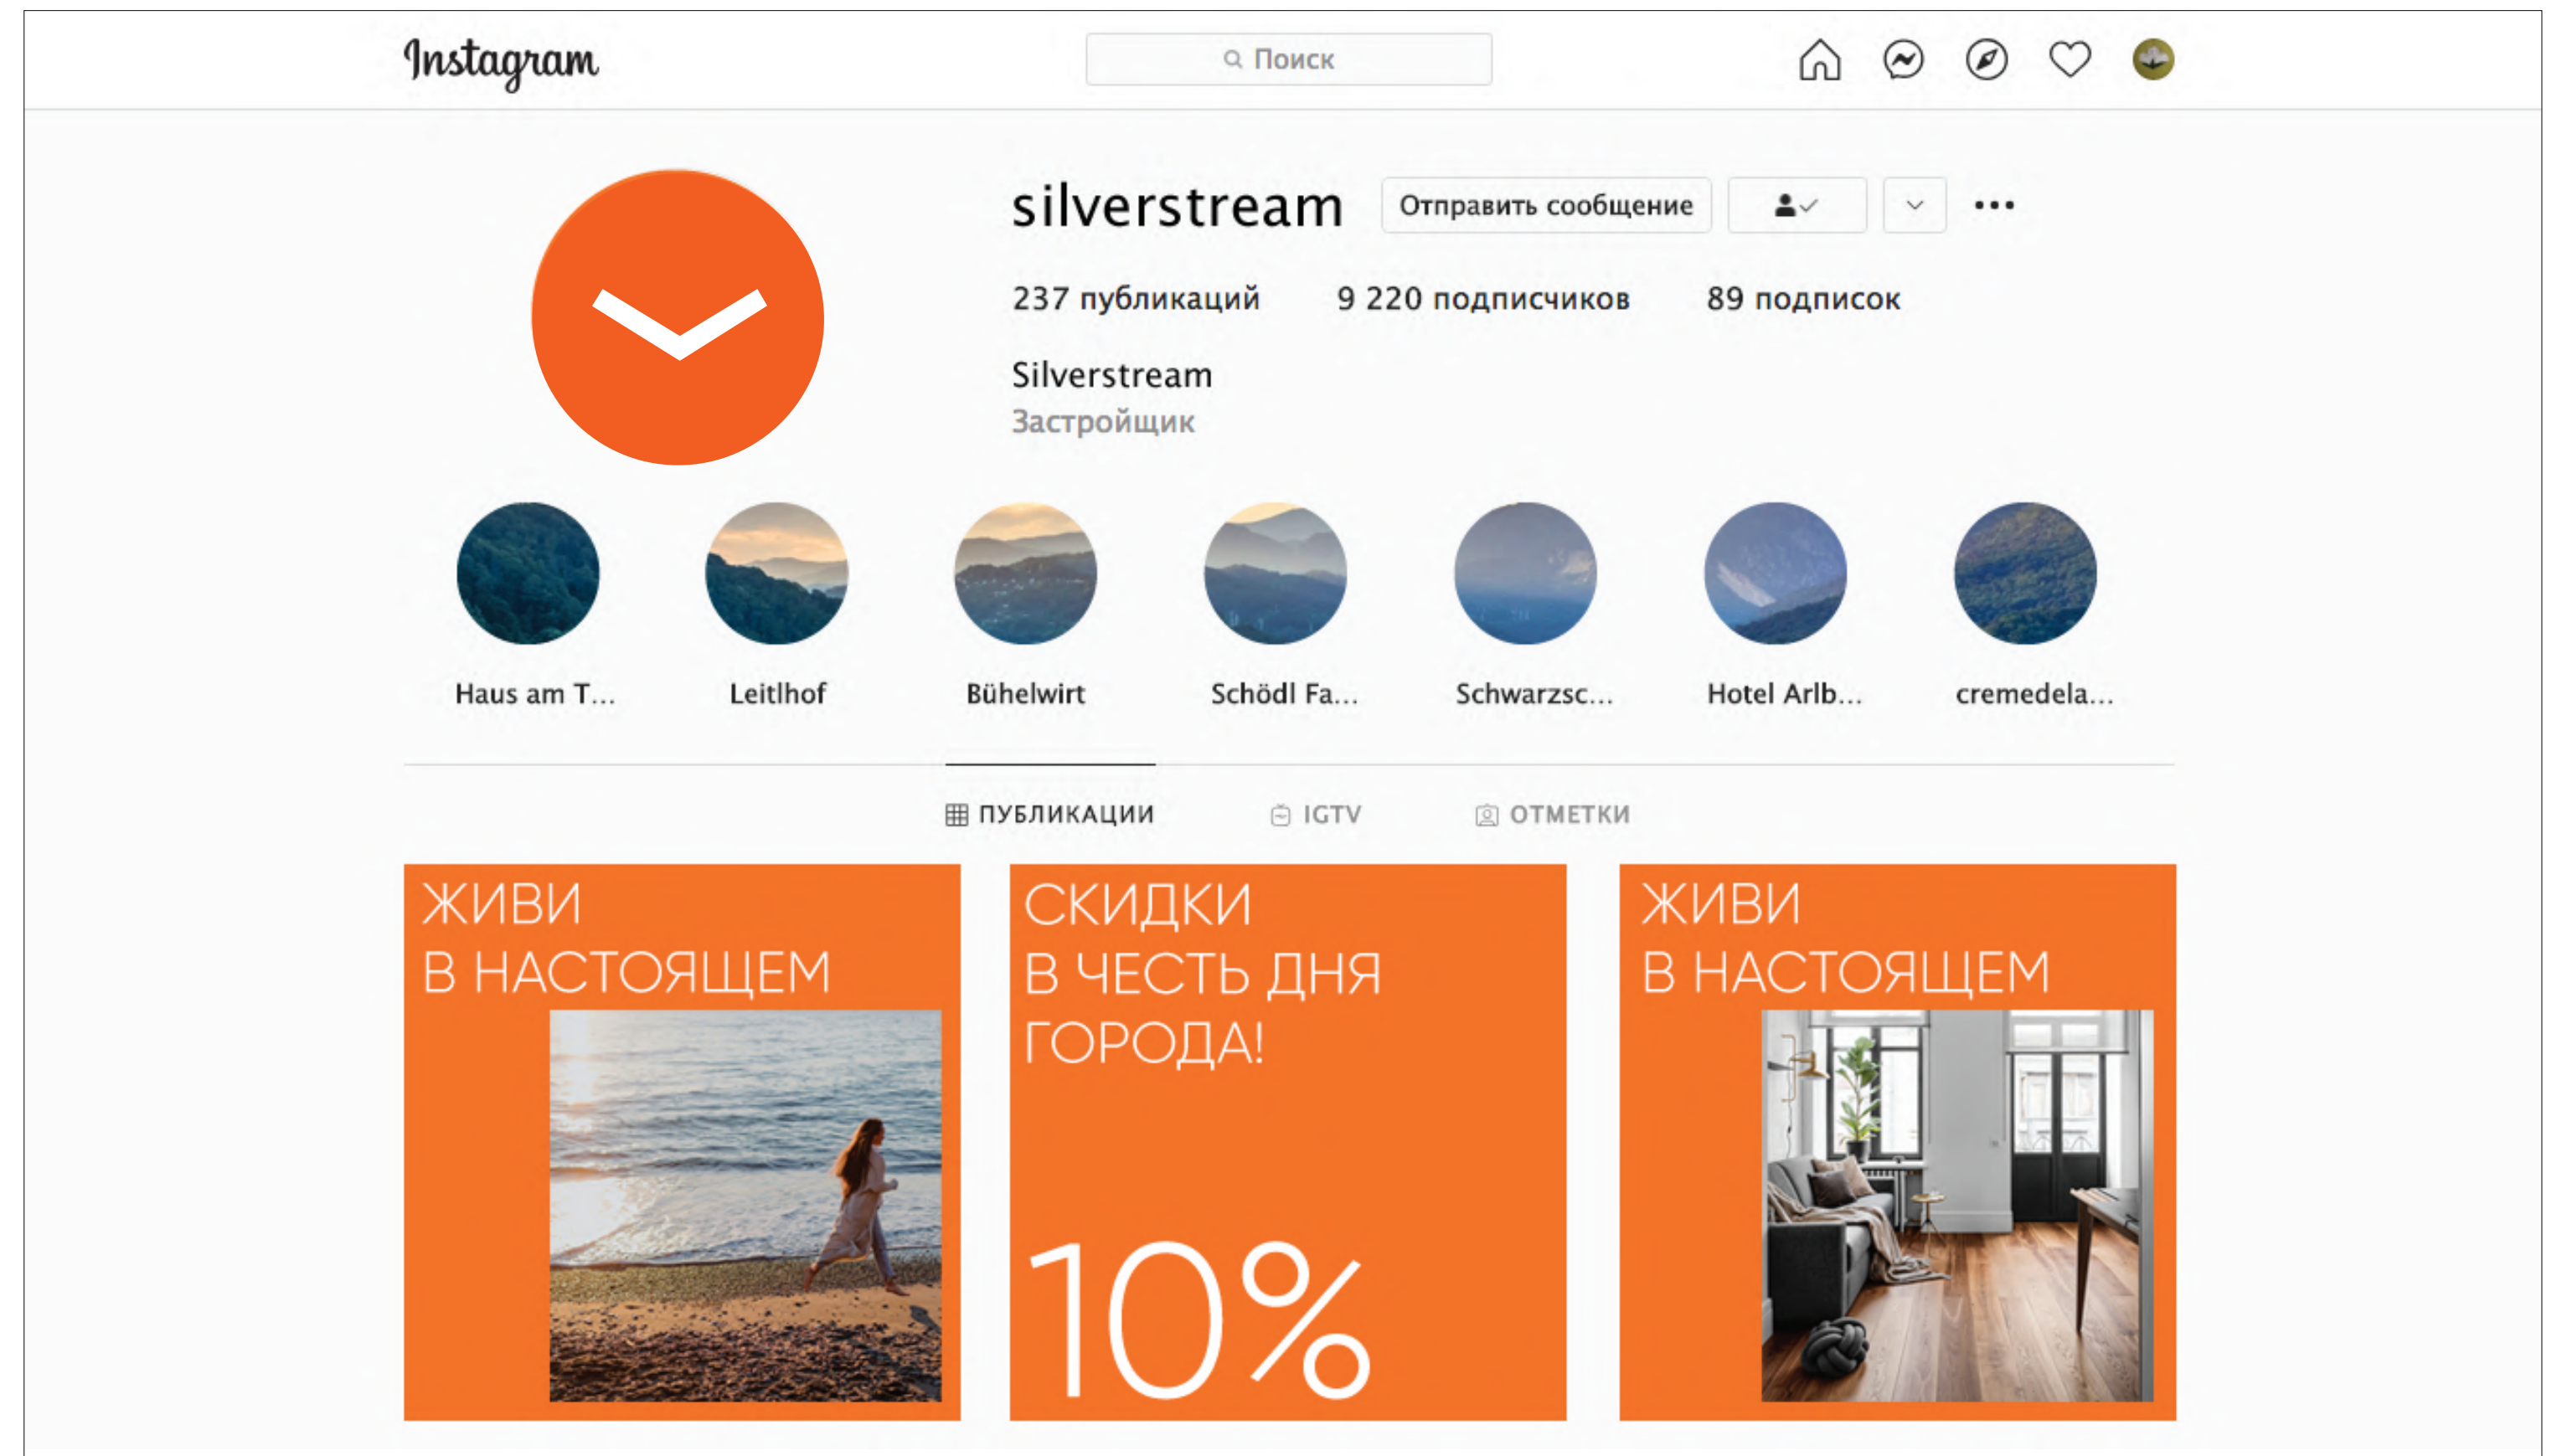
Instagram

Поиск

silverstream Отправить сообщение

237 публикаций 9 220 подписчиков 89 подписок

Silverstream
Застройщик

Haus am T... Leitlhof Bühelwirt Schödl Fa... Schwarzsc... Hotel Arlb... cremedela...

ПУБЛИКАЦИИ IGTV ОТМЕТКИ

ЖИВИ
В НАСТОЯЩЕМ

СКИДКИ
В ЧЕСТЬ ДНЯ
ГОРОДА!
10%

ЖИВИ
В НАСТОЯЩЕМ